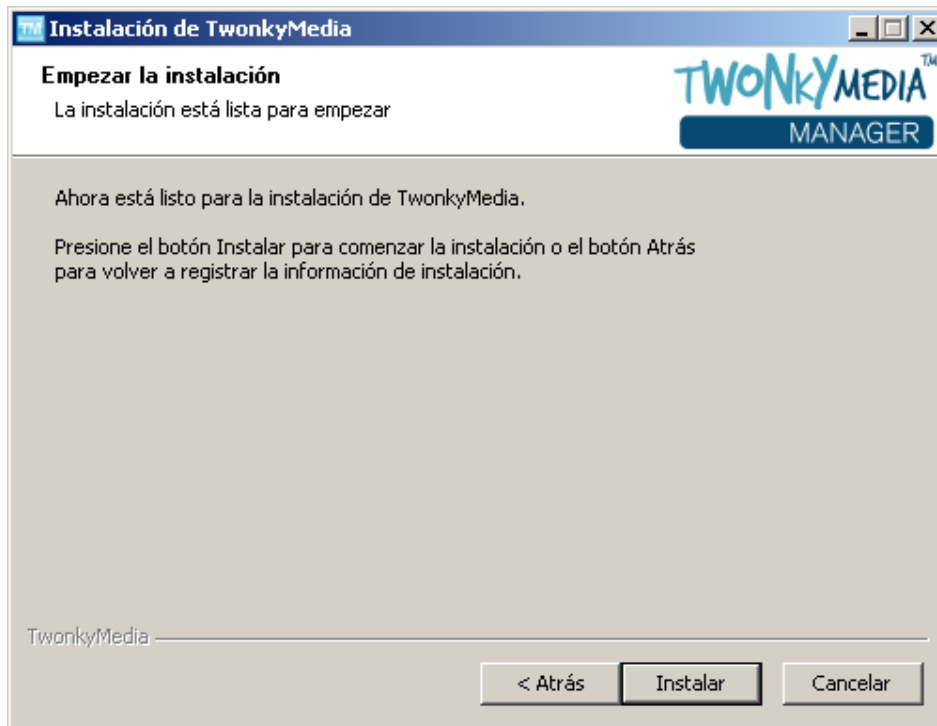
Instalación de TwonkyMedia

Empezar la instalación
La instalación está lista para empezar

TWONKYMEDIA™
MANAGER

Ahora está listo para la instalación de TwonkyMedia.

Presione el botón Instalar para comenzar la instalación o el botón Atrás para volver a registrar la información de instalación.

TwonkyMedia

< Atrás
Instalar
Cancelar